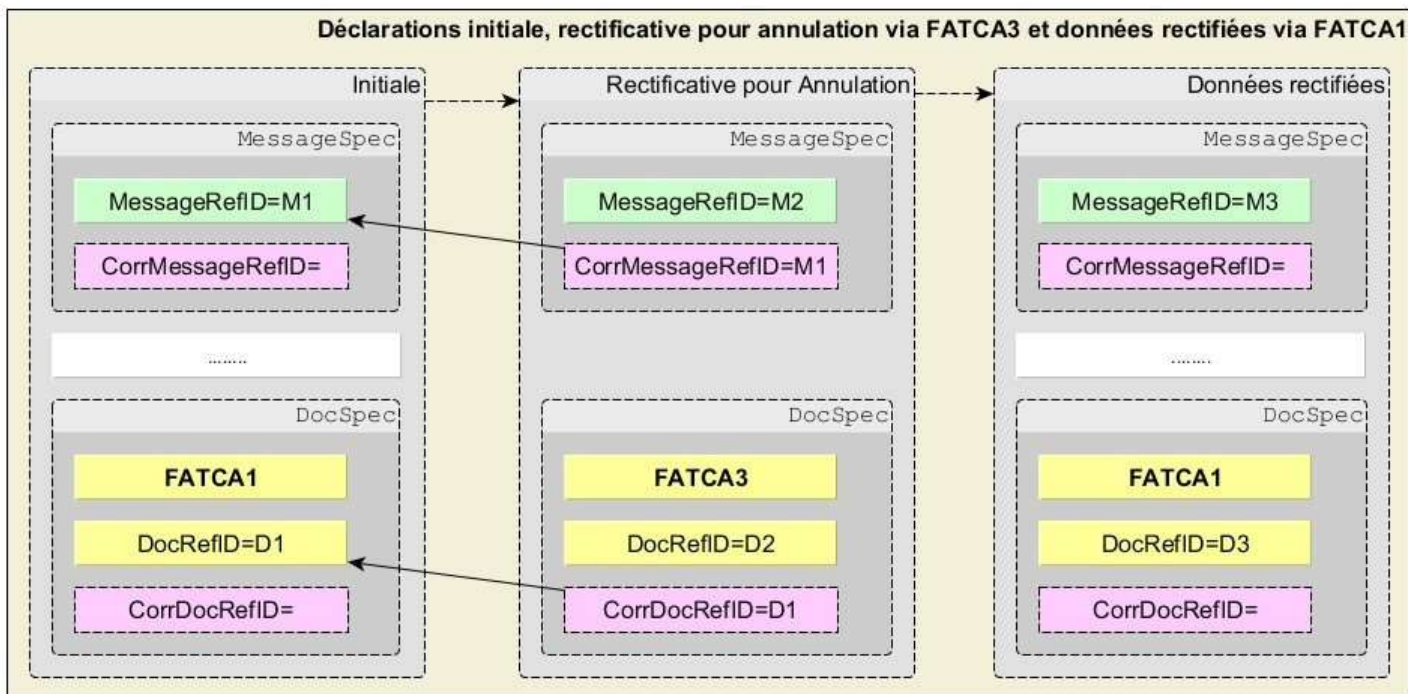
Déclarations initiale, rectificative pour annulation via FATCA3 et données rectifiées via FATCA1

Initiale

MessageSpec

MessageRefID=M1

CorrMessageRefID=

........

DocSpec

FATCA1

DocRefID=D1

CorrDocRefID=

Rectificative pour Annulation

MessageSpec

MessageRefID=M2

CorrMessageRefID=M1

DocSpec

FATCA3

DocRefID=D2

CorrDocRefID=D1

Données rectifiées

MessageSpec

MessageRefID=M3

CorrMessageRefID=

........

DocSpec

FATCA1

DocRefID=D3

CorrDocRefID=